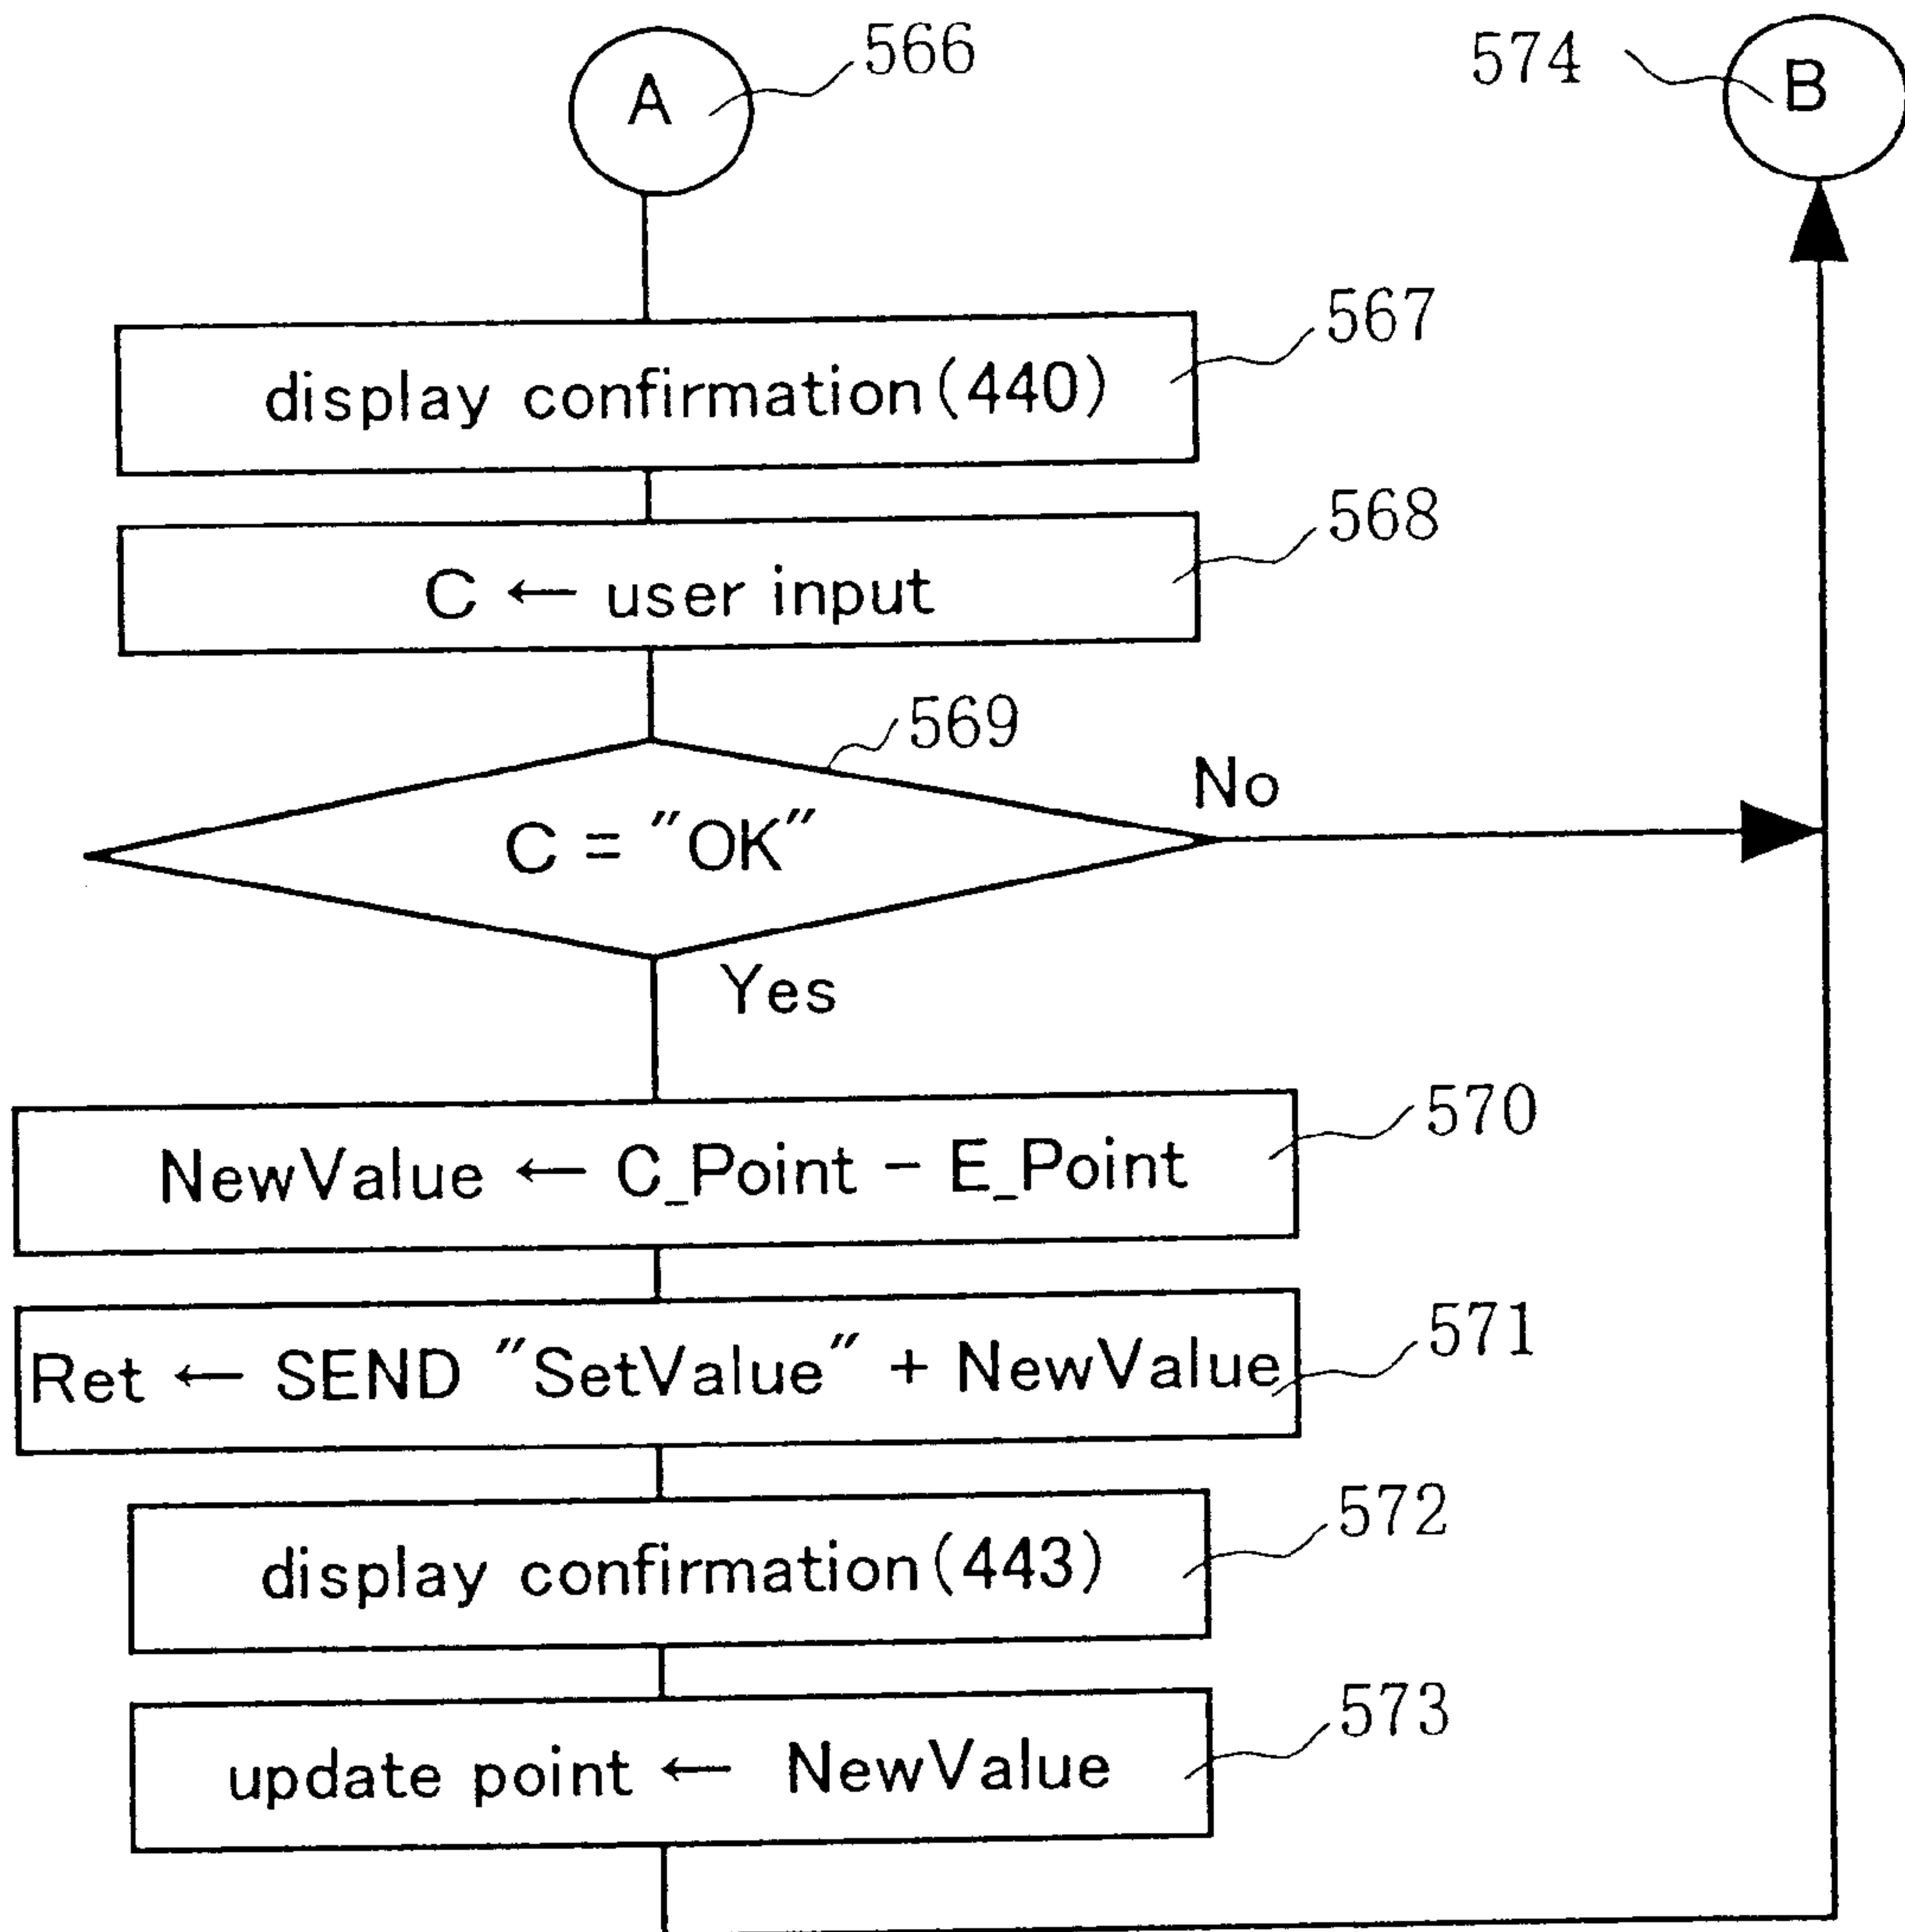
A
566
574
B
display confirmation(440)
567
C ← user input
568
569
C = "OK"
No
Yes
NewValue ← C_Point − E_Point
570
Ret ← SEND "SetValue" + NewValue
571
display confirmation(443)
572
update point ← NewValue
573